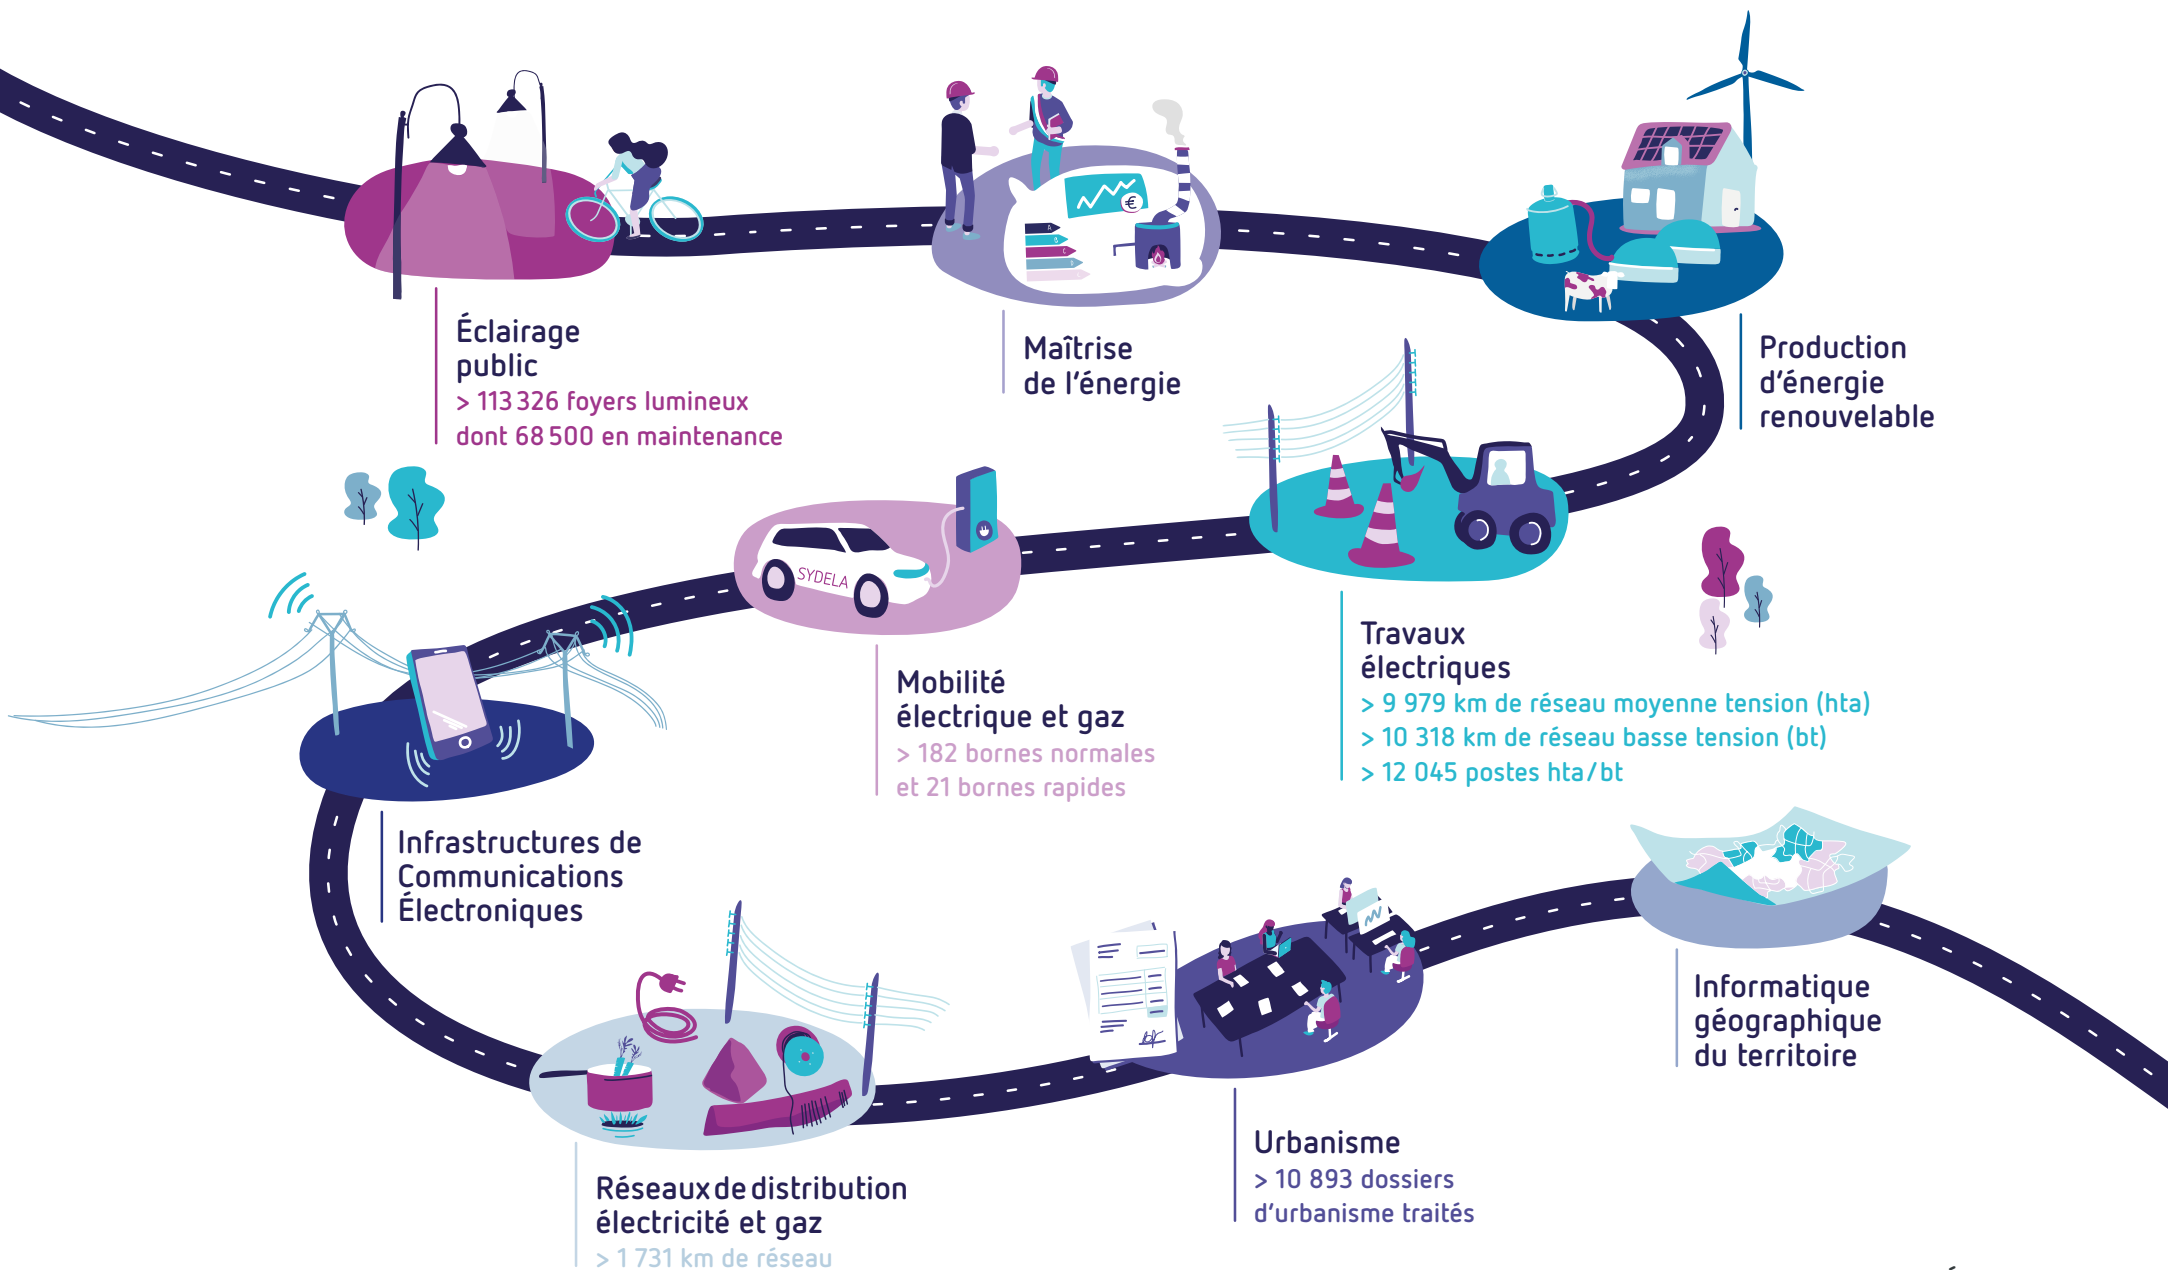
Éclairage public
> 113 326 foyers lumineux dont 68 500 en maintenance

Maîtrise de l'énergie

Production d'énergie renouvelable

SYDELA

Mobilité électrique et gaz
> 182 bornes normales et 21 bornes rapides

Travaux électriques
> 9 979 km de réseau moyenne tension (hta)
> 10 318 km de réseau basse tension (bt)
> 12 045 postes hta/bt

Infrastructures de Communications Électroniques

Réseaux de distribution électricité et gaz
> 1 731 km de réseau

Urbanisme
> 10 893 dossiers d'urbanisme traités

Informatique géographique du territoire